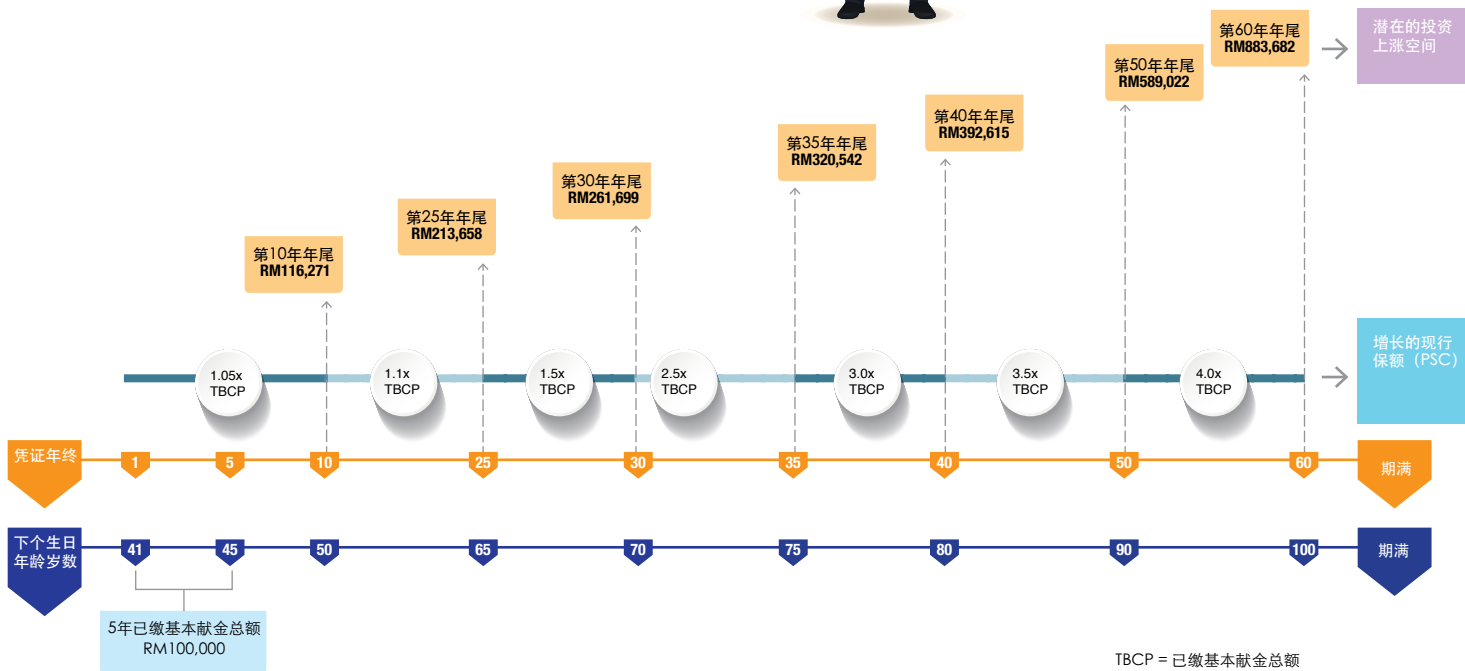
第60年年尾
RM883,682

潜在的投资上涨空间

第50年年尾
RM589,022

第40年年尾
RM392,615

第35年年尾
RM320,542

第30年年尾
RM261,699

第25年年尾
RM213,658

第10年年尾
RM116,271

增长的现行保额（PSC）

1.05x TBCP

1.1x TBCP

1.5x TBCP

2.5x TBCP

3.0x TBCP

3.5x TBCP

4.0x TBCP

凭证年终

1 5 10 25 30 35 40 50 60

期满

下个生日年龄岁数

41 45 50 65 70 75 80 90 100

期满

5年已缴基本献金总额
RM100,000

TBCP = 已缴基本献金总额